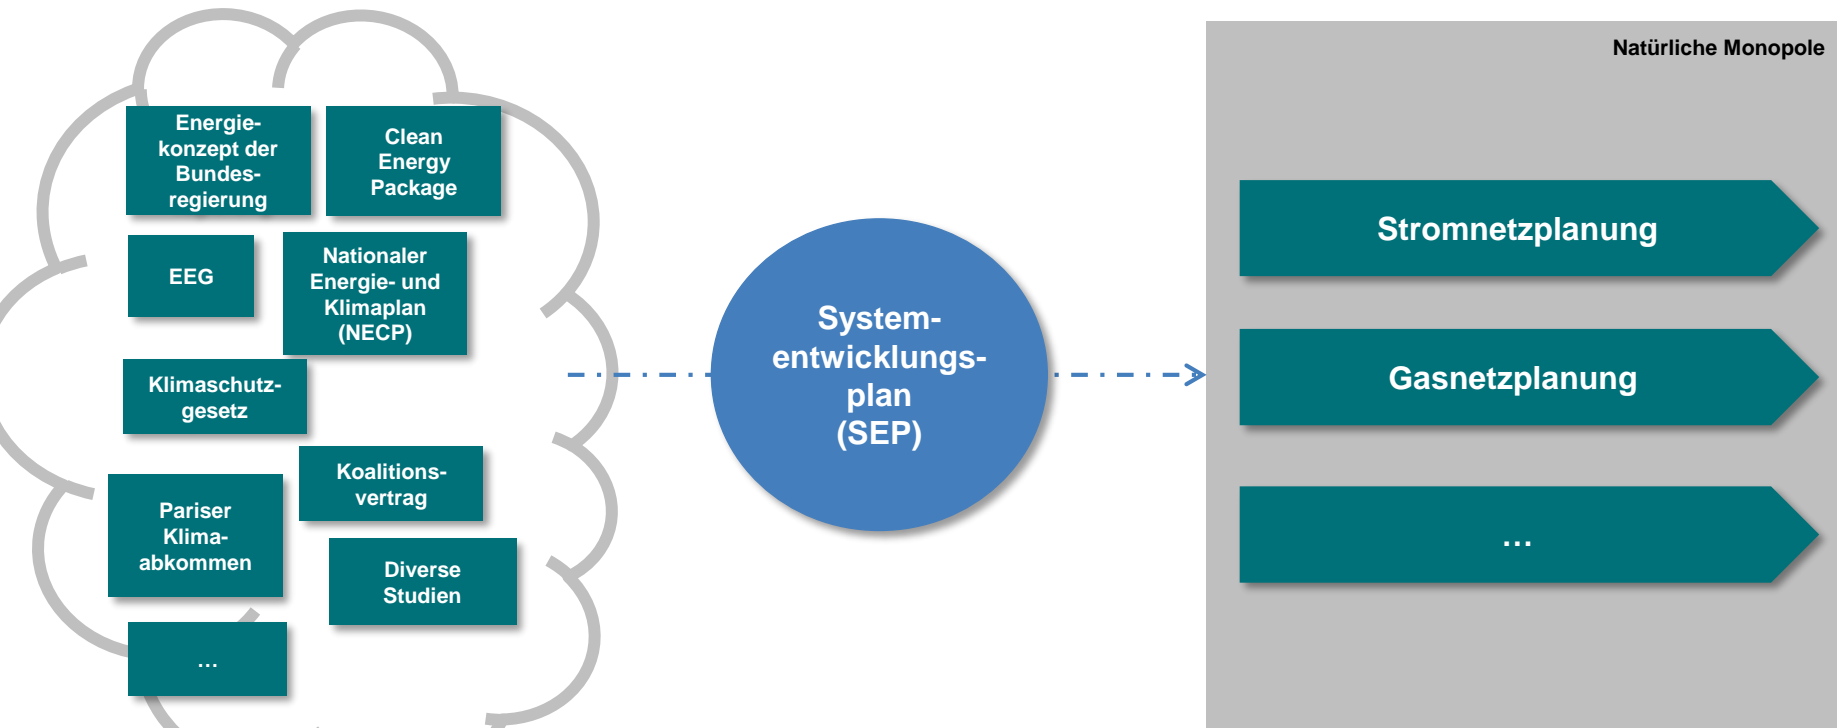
Energiekonzept der Bundesregierung

Clean Energy Package

EEG

Nationaler Energie- und Klimaplan (NECP)

Klimaschutzgesetz

Koalitionsvertrag

Pariser Klimaabkommen

Diverse Studien

...

Systementwicklungsplan (SEP)

Natürliche Monopole

Stromnetzplanung

Gasnetzplanung

...